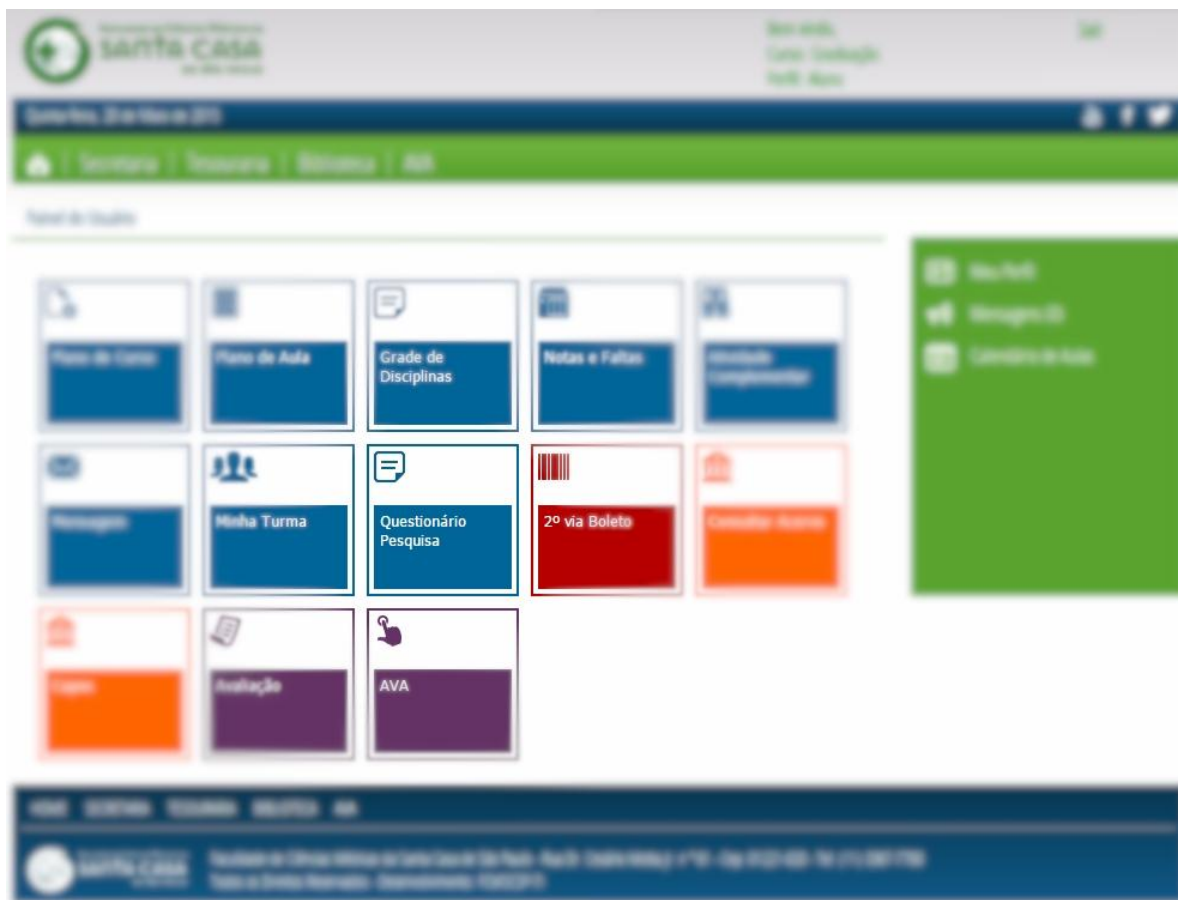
SANTA CASA

Bem vindo,
Curso: Graduação
Perfil: Aluno

Sair

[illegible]

| Secretaria | Tesouraria | Biblioteca | AVA

Painel do Usuário

Plano de Curso

Plano de Aula

Grade de Disciplinas

Notas e Faltas

Atividade Complementar

Mensagens

Minha Turma

Questionário Pesquisa

2º via Boleto

Consultar Acervo

Cópias

Avaliação

AVA

Meu Perfil

Mensagens (0)

Calendário de Aulas

HOME SECRETARIA TESOURARIA BIBLIOTECA AVA

SANTA CASA

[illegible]
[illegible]